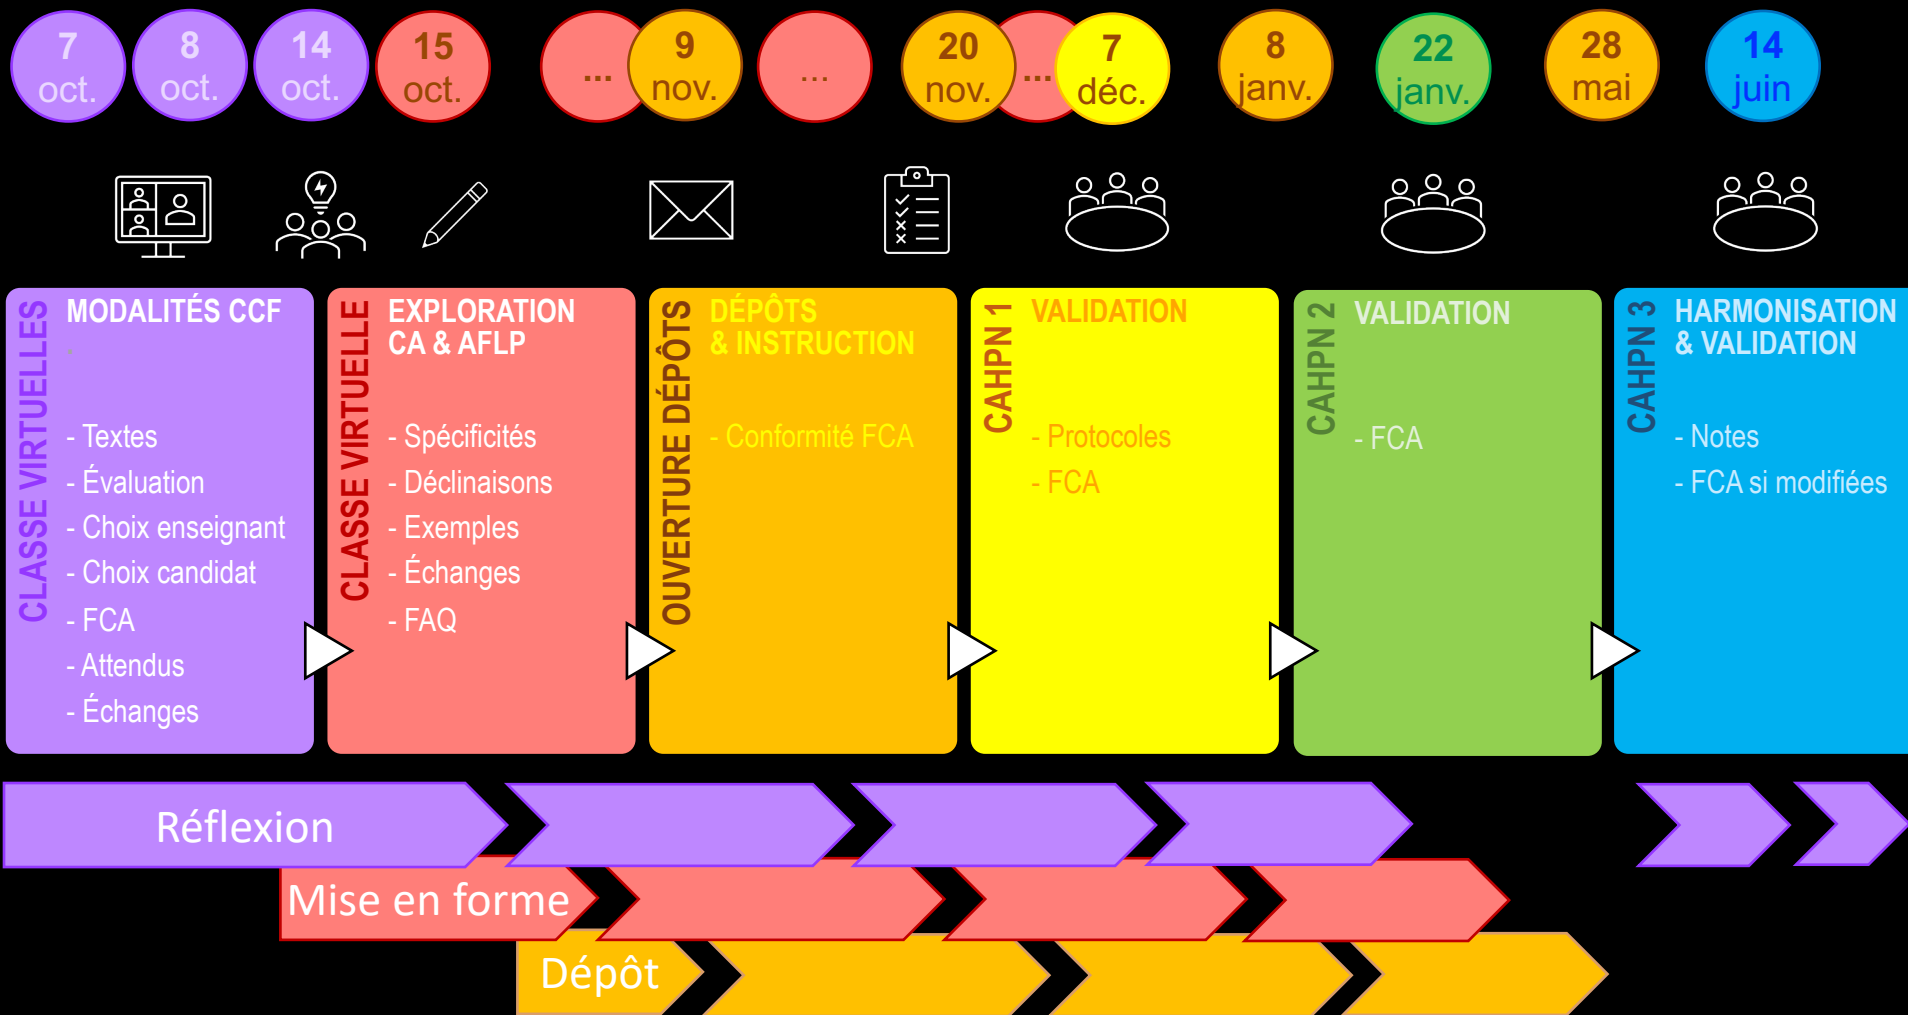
7 oct.

8 oct.

14 oct.

15 oct.

...

9 nov.

...

20 nov.

...

7 déc.

8 janv.

22 janv.

28 mai

14 juin

CLASSE VIRTUELLES

MODALITÉS CCF

- Textes
- Évaluation
- Choix enseignant
- Choix candidat
- FCA
- Attendus
- Échanges

CLASSE VIRTUELLE

EXPLORATION CA & AFLP

- Spécificités
- Déclinaisons
- Exemples
- Échanges
- FAQ

OUVERTURE DÉPÔTS

DÉPÔTS & INSTRUCTION

- Conformité FCA

CAHPN 1

VALIDATION

- Protocoles
- FCA

CAHPN 2

VALIDATION

- FCA

CAHPN 3

HARMONISATION & VALIDATION

- Notes
- FCA si modifiées

Réflexion

Mise en forme

Dépôt